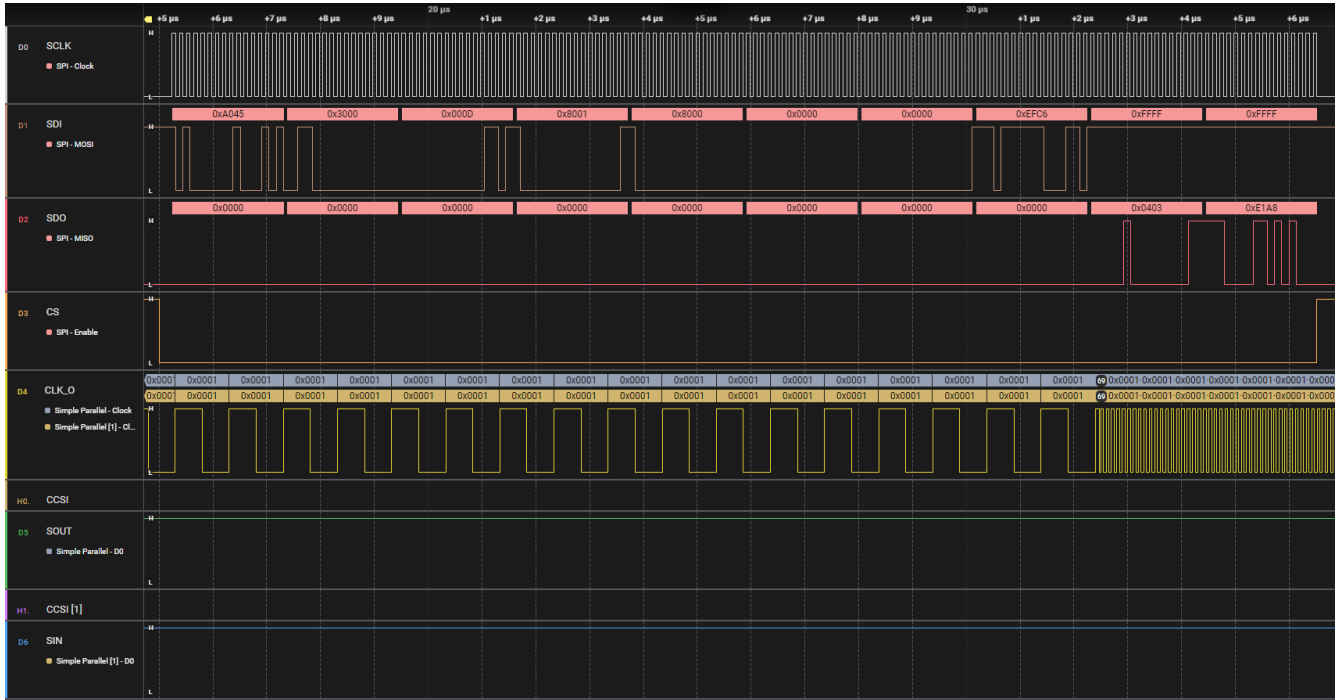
+5 µs +6 µs +7 µs +8 µs +9 µs 20 µs +1 µs +2 µs +3 µs +4 µs +5 µs +6 µs +7 µs +8 µs +9 µs 30 µs +1 µs +2 µs +3 µs +4 µs +5 µs +6 µs

D0 SCLK
SPI - Clock
H
L

D1 SDI
SPI - MOSI
H
L
0xA045 0x3000 0x000D 0x8001 0x8000 0x0000 0x0000 0xEFC6 0xFFFF 0xFFFF

D2 SDO
SPI - MISO
H
L
0x0000 0x0000 0x0000 0x0000 0x0000 0x0000 0x0000 0x0000 0x0403 0xE1A8

D3 CS
SPI - Enable
H
L

D4 CLK_O
Simple Parallel - Clock
Simple Parallel [1] - Cl...
H
L
0x0001 0x0001 0x0001 0x0001 0x0001 0x0001 0x0001 0x0001 0x0001 0x0001 0x0001 0x0001 0x0001 0x0001 0x0001 0x0001 0x0001 0x0001 69 0x0001·0x0001·0x0001·0x0001·0x0001·0x0001·0x000
0x0001 0x0001 0x0001 0x0001 0x0001 0x0001 0x0001 0x0001 0x0001 0x0001 0x0001 0x0001 0x0001 0x0001 0x0001 0x0001 0x0001 0x0001 69 0x0001·0x0001·0x0001·0x0001·0x0001·0x0001·0x000

H0. CCSI

D5 SOUT
Simple Parallel - D0
H
L

H1. CCSI [1]

D6 SIN
Simple Parallel [1] - D0
H
L